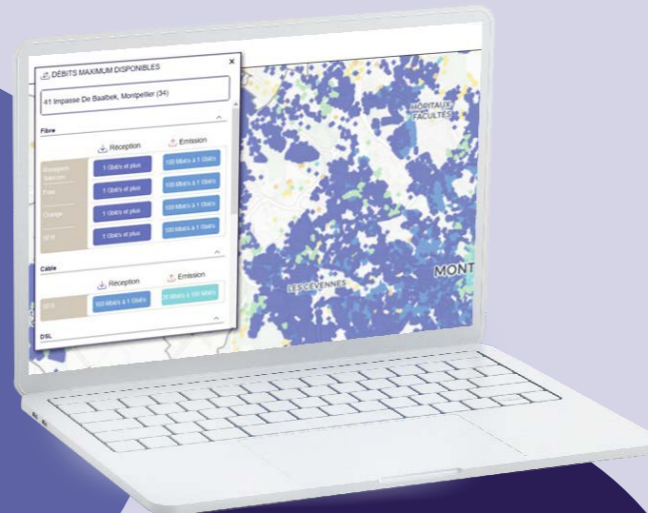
DÉBITS MAXIMUM DISPONIBLES

×

41 Impasse De Baalbek, Montpellier (34)

Fibre

Réception

Emission

Bouygues Telecom

1 Gbit/s et plus

100 Mbit/s à 1 Gbit/s

Free

1 Gbit/s et plus

100 Mbit/s à 1 Gbit/s

Orange

1 Gbit/s et plus

100 Mbit/s à 1 Gbit/s

SFR

1 Gbit/s et plus

100 Mbit/s à 1 Gbit/s

Câble

Réception

Emission

SFR

100 Mbit/s à 1 Gbit/s

30 Mbit/s à 100 Mbit/s

DSL

HÔPITAUX FACULTÉS

LES CÉVENNES

MONT